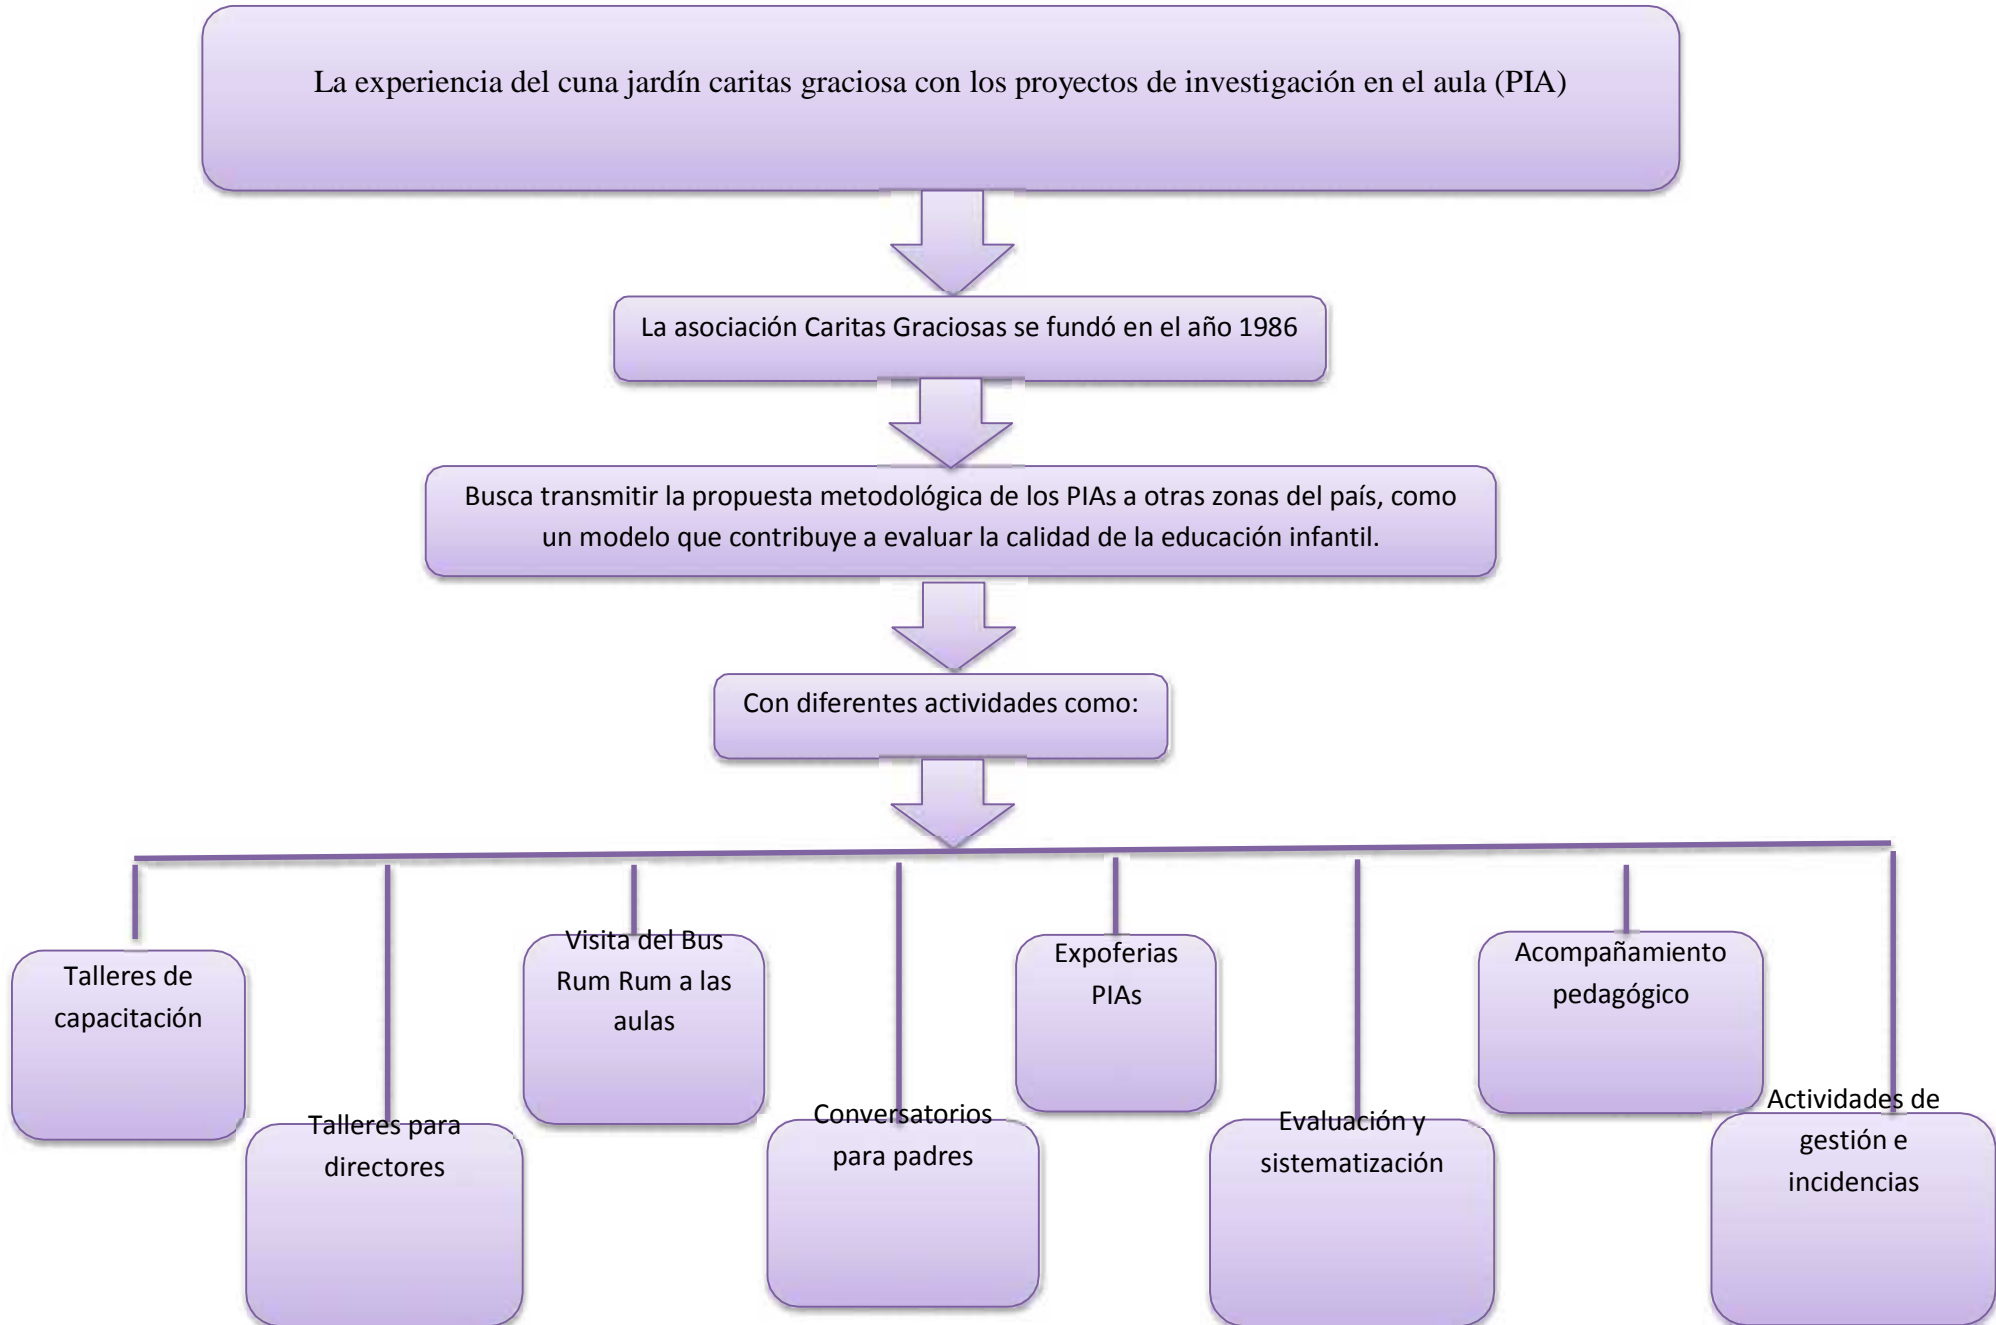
La experiencia del cuna jardín caritas graciosa con los proyectos de investigación en el aula (PIA)

La asociación Caritas Graciosas se fundó en el año 1986

Busca transmitir la propuesta metodológica de los PIAs a otras zonas del país, como un modelo que contribuye a evaluar la calidad de la educación infantil.

Con diferentes actividades como:

Talleres de capacitación

Talleres para directores

Visita del Bus Rum Rum a las aulas

Conversatorios para padres

Expoferias PIAs

Evaluación y sistematización

Acompañamiento pedagógico

Actividades de gestión e incidencias